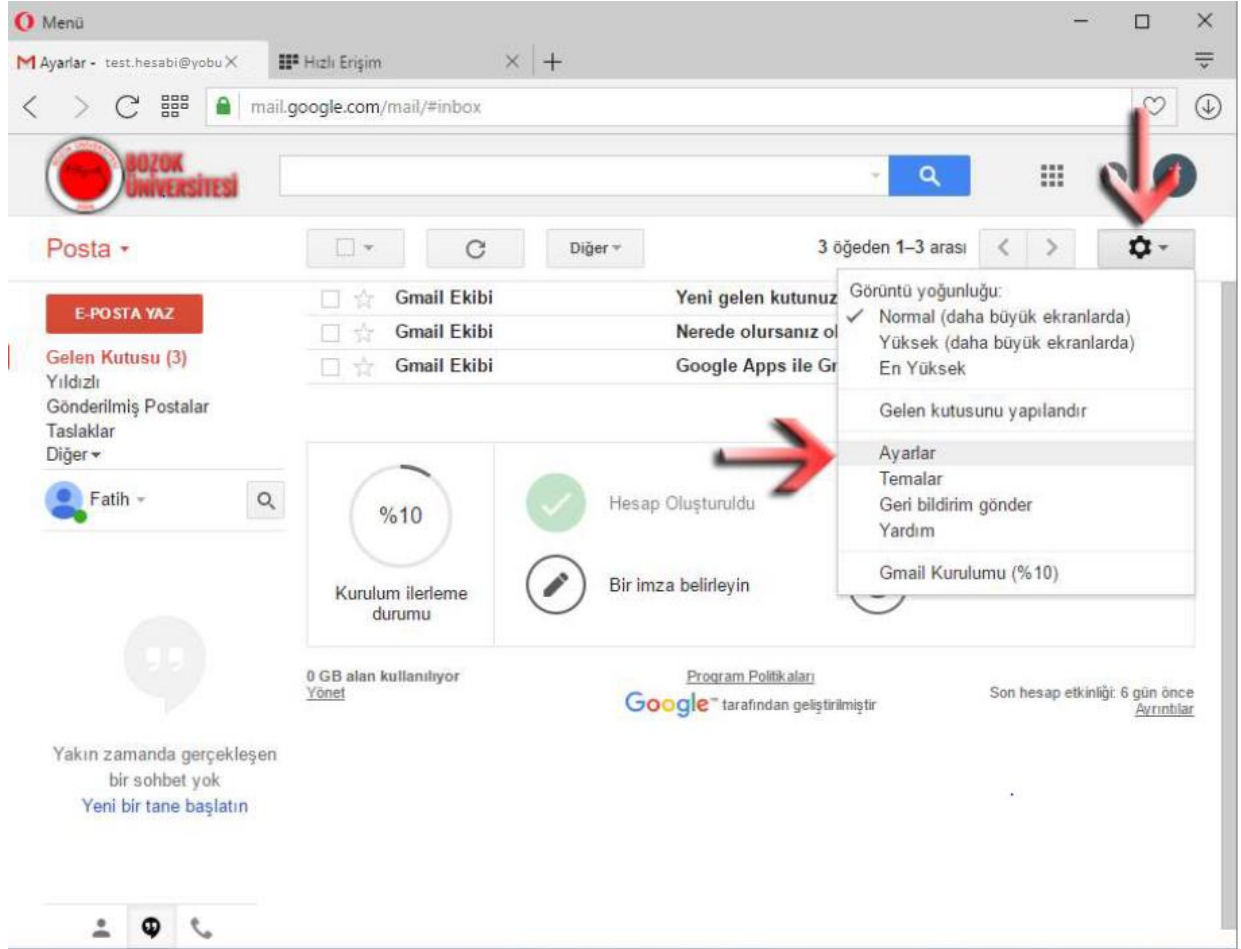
Menü

Ayarlar - test.hesabi@yobu
Hızlı Erişim

mail.google.com/mail/#inbox

BOZOK ÜNİVERSİTESİ

Posta

Diğer

3 öğeden 1–3 arası

E-POSTA YAZ

Gelen Kutusu (3)
Yıldızlı
Gönderilmiş Postalar
Taslaklar
Diğer

Fatih

Gmail Ekibi | Yeni gelen kutunuz
Gmail Ekibi | Nerede olursanız ol
Gmail Ekibi | Google Apps ile Gr

Görüntü yoğunluğu:
✓ Normal (daha büyük ekranlarda)
Yüksek (daha büyük ekranlarda)
En Yüksek

Gelen kutusunu yapılandır

Ayarlar
Temalar
Geri bildirim gönder
Yardım

Gmail Kurulumu (%10)

%10

Kurulum ilerleme durumu

Hesap Oluşturuldu

Bir imza belirleyin

0 GB alan kullanılıyor
Yönet

Program Politikaları
Google tarafından geliştirilmiştir

Son hesap etkinliği: 6 gün önce
Ayrıntılar

Yakın zamanda gerçekleşen bir sohbet yok
Yeni bir tane başlatın